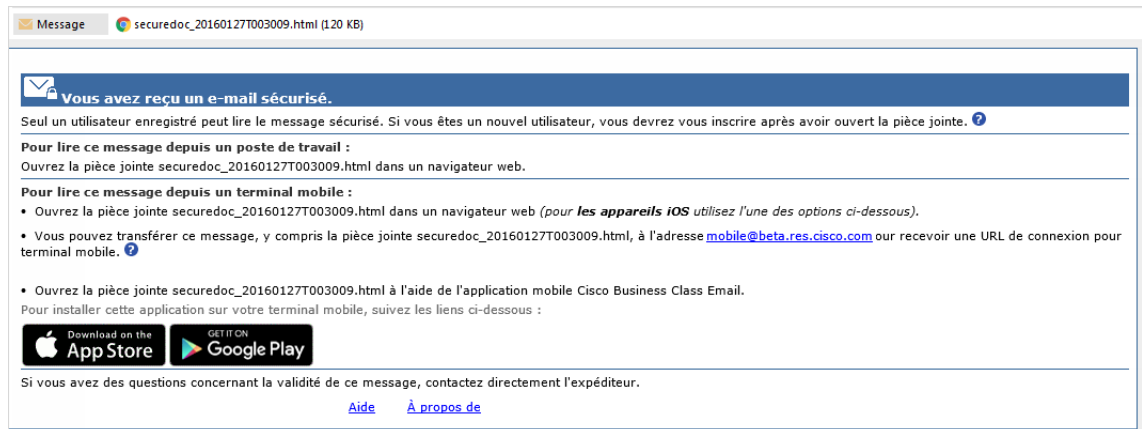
Message securedoc_20160127T003009.html (120 KB)

Vous avez reçu un e-mail sécurisé.

Seul un utilisateur enregistré peut lire le message sécurisé. Si vous êtes un nouvel utilisateur, vous devrez vous inscrire après avoir ouvert la pièce jointe.

Pour lire ce message depuis un poste de travail :
Ouvrez la pièce jointe securedoc_20160127T003009.html dans un navigateur web.

Pour lire ce message depuis un terminal mobile :
• Ouvrez la pièce jointe securedoc_20160127T003009.html dans un navigateur web (pour les appareils iOS utilisez l'une des options ci-dessous).

• Vous pouvez transférer ce message, y compris la pièce jointe securedoc_20160127T003009.html, à l'adresse mobile@beta.res.cisco.com our recevoir une URL de connexion pour terminal mobile.

• Ouvrez la pièce jointe securedoc_20160127T003009.html à l'aide de l'application mobile Cisco Business Class Email.
Pour installer cette application sur votre terminal mobile, suivez les liens ci-dessous :

Download on the App Store GET IT ON Google Play

Si vous avez des questions concernant la validité de ce message, contactez directement l'expéditeur.

Aide À propos de